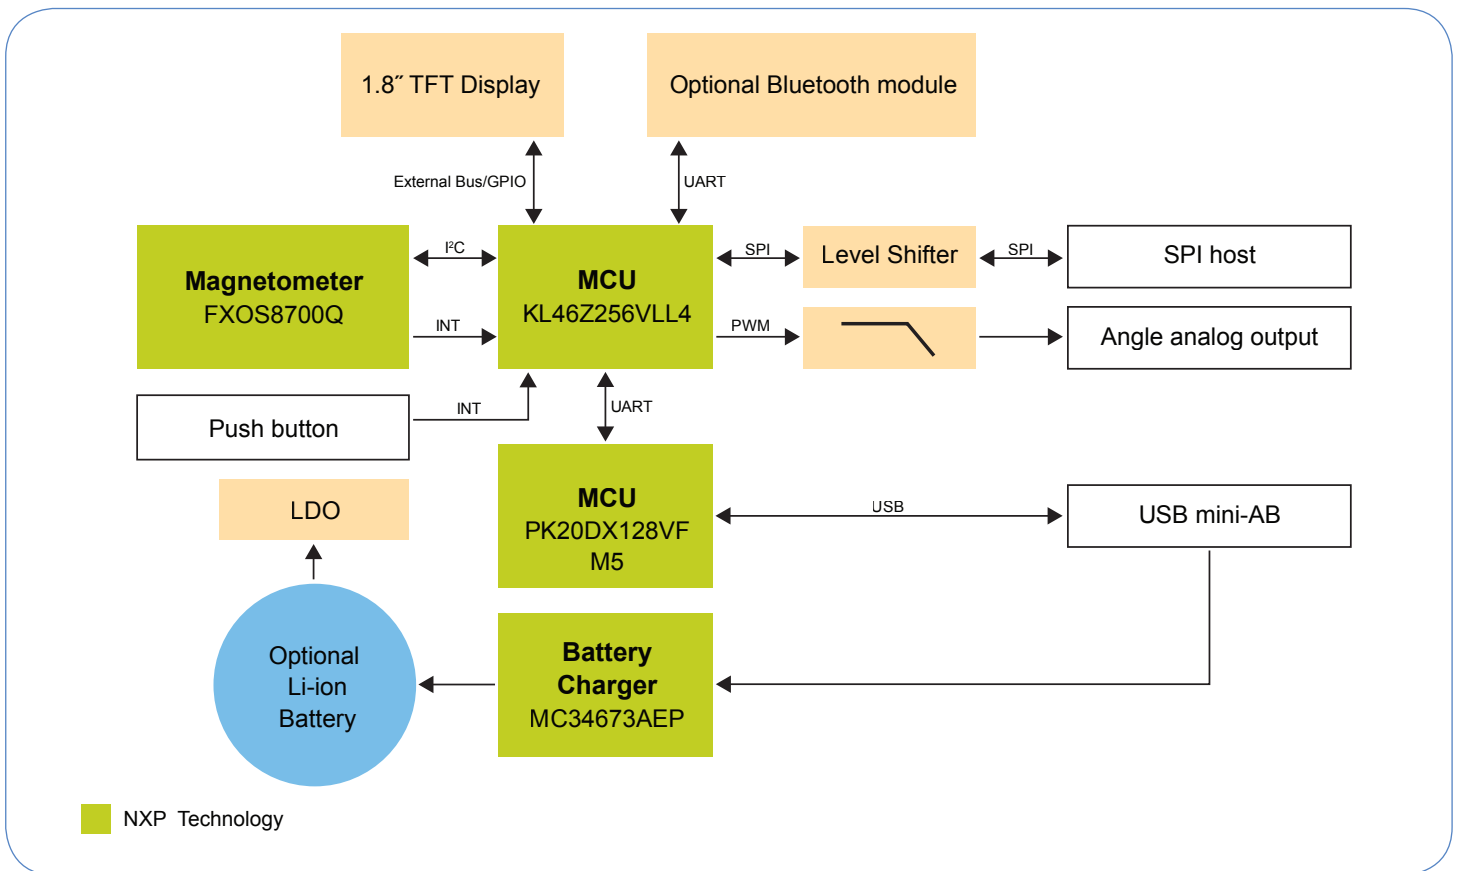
1.8˝ TFT Display

Optional Bluetooth module

External Bus/GPIO

UART

Magnetometer
FXOS8700Q

$I^2C$

INT

MCU
KL46Z256VLL4

SPI

Level Shifter

SPI

SPI host

PWM

Angle analog output

Push button

INT

UART

LDO

MCU
PK20DX128VF
M5

USB

USB mini-AB

Optional
Li-ion
Battery

Battery
Charger
MC34673AEP

NXP Technology